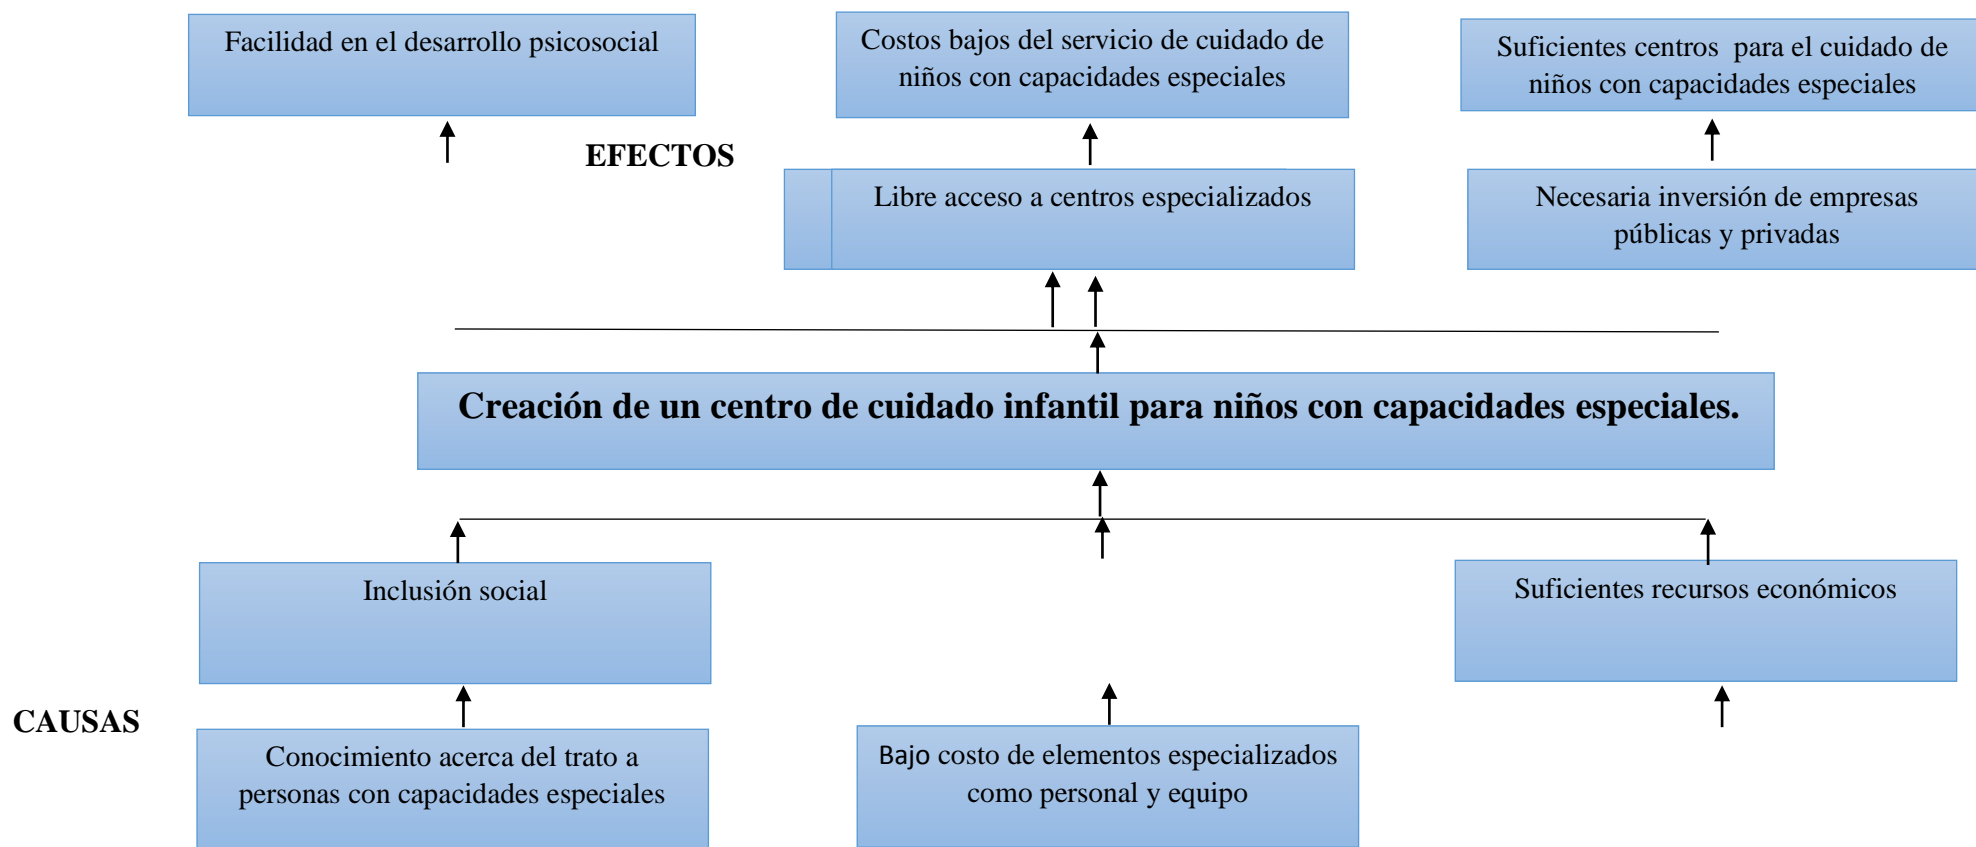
Facilidad en el desarrollo psicosocial

Costos bajos del servicio de cuidado de niños con capacidades especiales

Suficientes centros para el cuidado de niños con capacidades especiales

EFECTOS

Libre acceso a centros especializados

Necesaria inversión de empresas públicas y privadas

**Creación de un centro de cuidado infantil para niños con capacidades especiales.**

Inclusión social

Suficientes recursos económicos

CAUSAS

Conocimiento acerca del trato a personas con capacidades especiales

Bajo costo de elementos especializados como personal y equipo